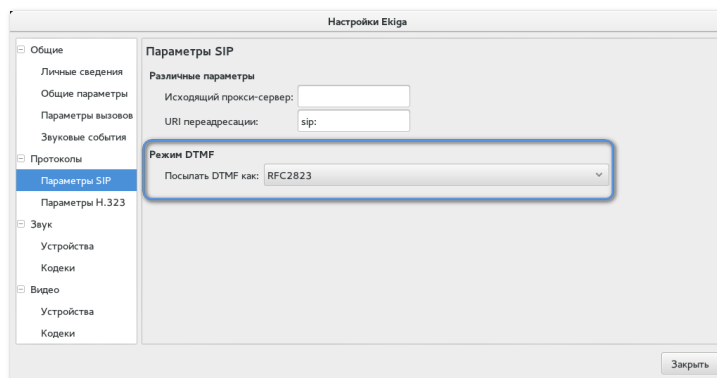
Настройки Ekiga

Общие
Личные сведения
Общие параметры
Параметры вызовов
Звуковые события
Протоколы
Параметры SIP
Параметры H.323
Звук
Устройства
Кодеки
Видео
Устройства
Кодеки

Параметры SIP

Различные параметры
Исходящий прокси-сервер:
URI переадресации: sip:

Режим DTMF
Посылать DTMF как: RFC2823

Закрыть